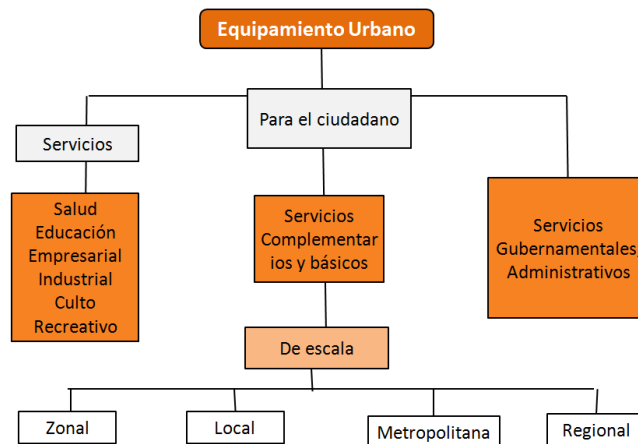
Equipamiento Urbano

Para el ciudadano

Servicios

Salud
Educación
Empresarial
Industrial
Culto
Recreativo

Servicios Complementarios y básicos

Servicios Gubernamentales Administrativos

De escala

Zonal

Local

Metropolitana

Regional